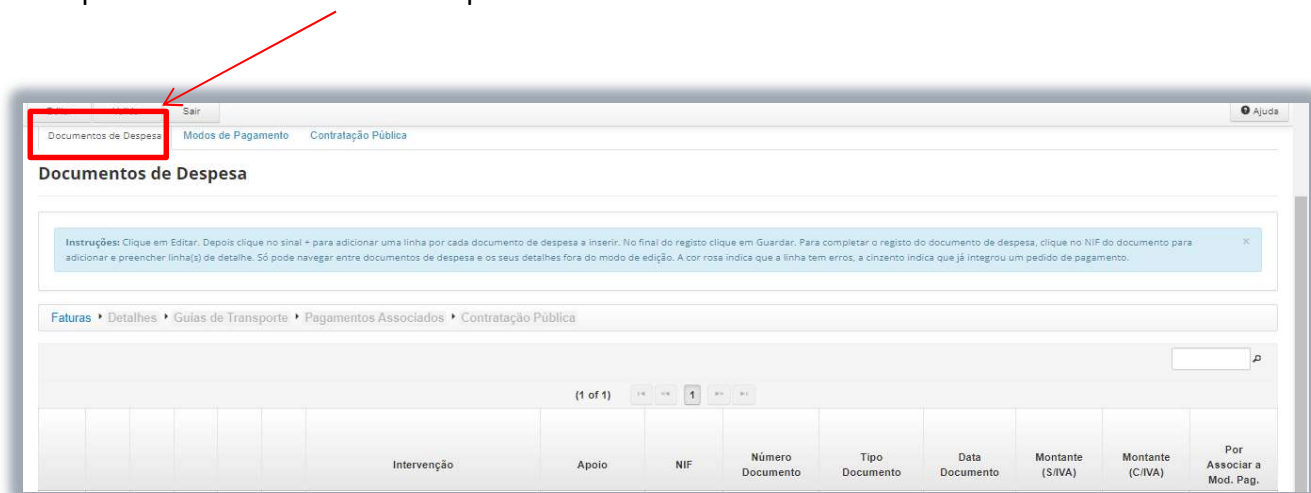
Editar Validar Sair

Ajuda

Documentos de Despesa Modos de Pagamento Contratação Pública

Documentos de Despesa

Instruções: Clique em Editar. Depois clique no sinal + para adicionar uma linha por cada documento de despesa a inserir. No final do registo clique em Guardar. Para completar o registo do documento de despesa, clique no NIF do documento para adicionar e preencher linha(s) de detalhe. Só pode navegar entre documentos de despesa e os seus detalhes fora do modo de edição. A cor rosa indica que a linha tem erros, a cinzento indica que já integrou um pedido de pagamento.

×

Faturas ▸ Detalhes ▸ Guias de Transporte ▸ Pagamentos Associados ▸ Contratação Pública

(1 of 1) 1

| | | | | | | Intervenção | Apoio | NIF | Número Documento | Tipo Documento | Data Documento | Montante (S/IVA) | Montante (C/IVA) | Por Associar a Mod. Pag. |
|---|---|---|---|---|---|---|---|---|---|---|---|---|---|---|